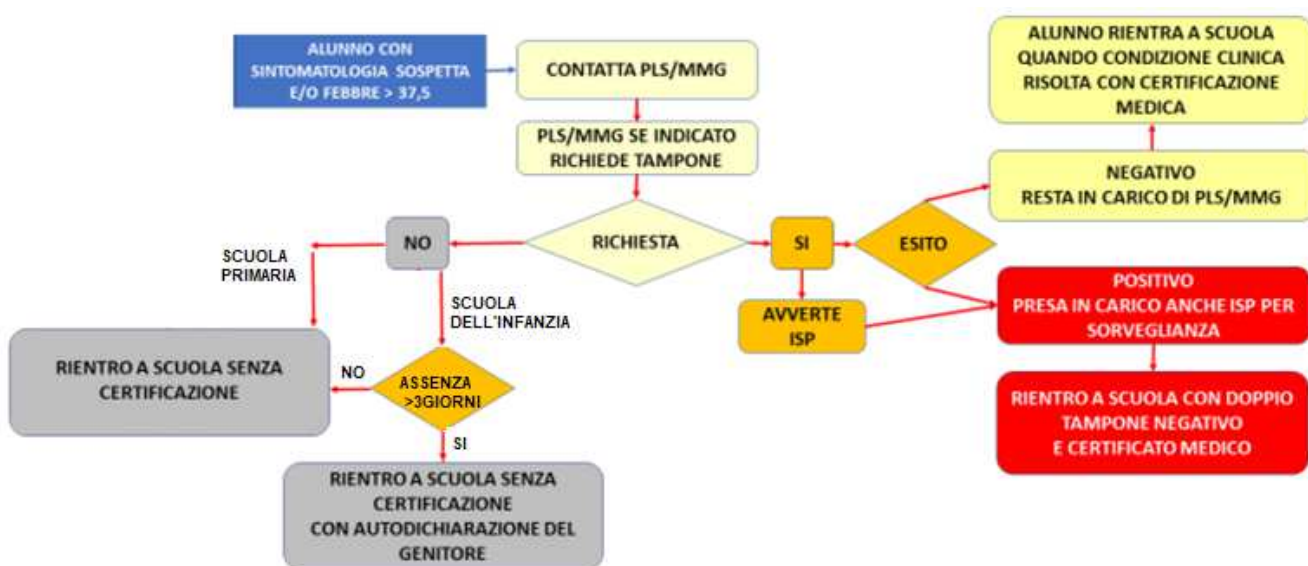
ALUNNO CON SINTOMATOLOGIA SOSPETTA E/O FEBBRE > 37,5

CONTATTA PLS/MMG

PLS/MMG SE INDICATO RICHIEDE TAMPONE

RICHIESTA

NO

SCUOLA PRIMARIA

SCUOLA DELL'INFANZIA

RIENTRO A SCUOLA SENZA CERTIFICAZIONE

NO

ASSENZA >3GIORNI

SI

RIENTRO A SCUOLA SENZA CERTIFICAZIONE CON AUTODICHIARAZIONE DEL GENITORE

SI

AVVERTE ISP

ESITO

ALUNNO RIENTRA A SCUOLA QUANDO CONDIZIONE CLINICA RISOLTA CON CERTIFICAZIONE MEDICA

NEGATIVO RESTA IN CARICO DI PLS/MMG

POSITIVO PRESA IN CARICO ANCHE ISP PER SORVEGLIANZA

RIENTRO A SCUOLA CON DOPPIO TAMPONE NEGATIVO E CERTIFICATO MEDICO